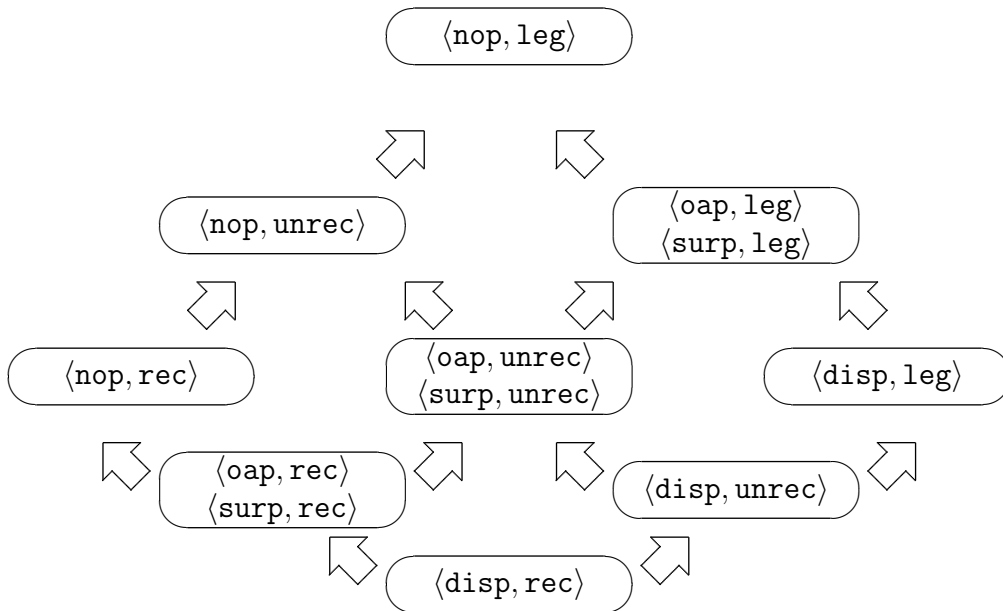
$\langle \texttt{nop}, \texttt{leg} \rangle$

$\langle \texttt{nop}, \texttt{unrec} \rangle$

$\langle \texttt{oap}, \texttt{leg} \rangle$
$\langle \texttt{surp}, \texttt{leg} \rangle$

$\langle \texttt{nop}, \texttt{rec} \rangle$

$\langle \texttt{oap}, \texttt{unrec} \rangle$
$\langle \texttt{surp}, \texttt{unrec} \rangle$

$\langle \texttt{disp}, \texttt{leg} \rangle$

$\langle \texttt{oap}, \texttt{rec} \rangle$
$\langle \texttt{surp}, \texttt{rec} \rangle$

$\langle \texttt{disp}, \texttt{unrec} \rangle$

$\langle \texttt{disp}, \texttt{rec} \rangle$